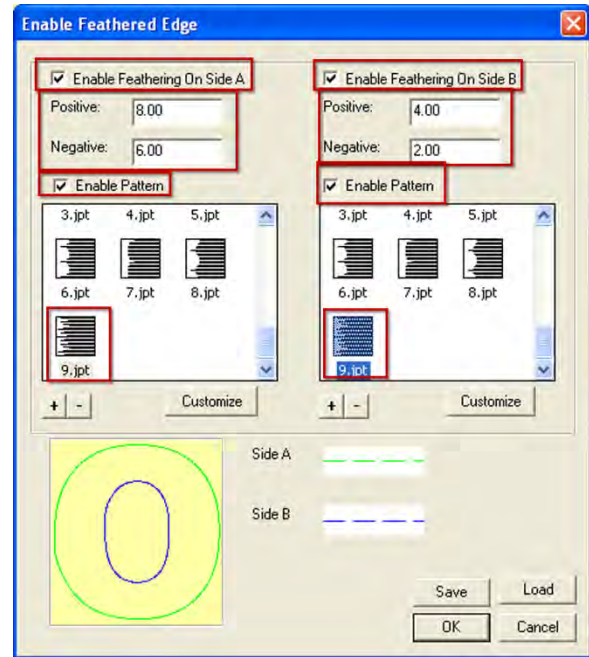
Enable Feathered Edge

Enable Feathering On Side A

Positive: 8.00

Negative: 6.00

Enable Pattern

3.jpt 4.jpt 5.jpt

6.jpt 7.jpt 8.jpt

9.jpt

+ -

Customize

Enable Feathering On Side B

Positive: 4.00

Negative: 2.00

Enable Pattern

3.jpt 4.jpt 5.jpt

6.jpt 7.jpt 8.jpt

9.jpt

+ -

Customize

Side A

Side B

Save

Load

OK

Cancel